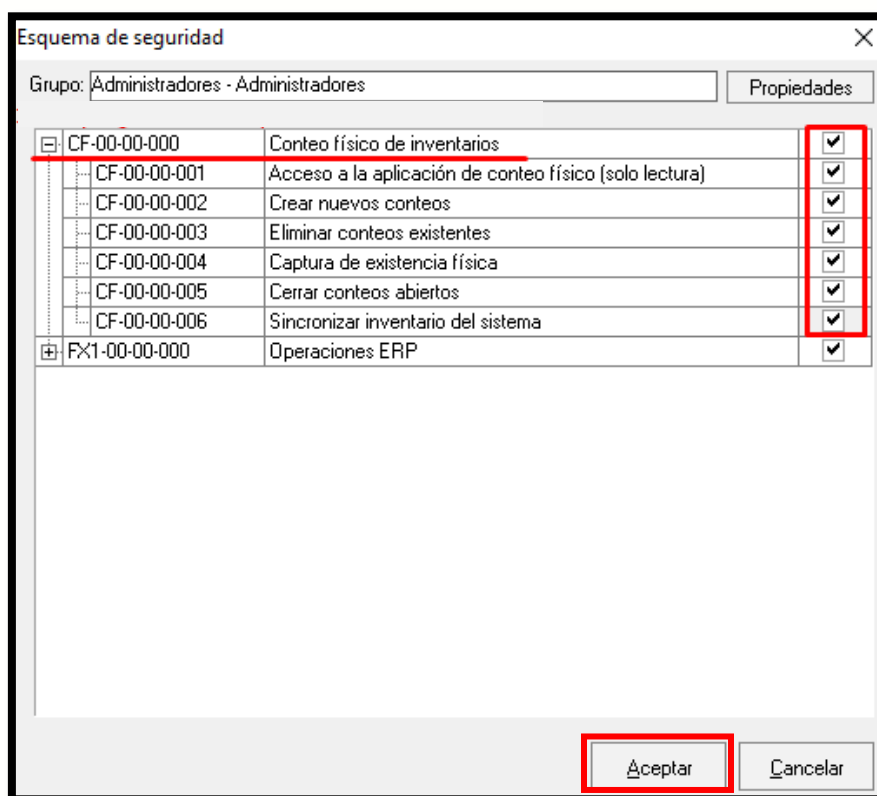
Esquema de seguridad

Grupo: Administradores - Administradores

Propiedades

| | | |
|---|---|---|
| CF-00-00-000 | Conteo físico de inventarios | ✔ |
| CF-00-00-001 | Acceso a la aplicación de conteo físico (solo lectura) | ✔ |
| CF-00-00-002 | Crear nuevos conteos | ✔ |
| CF-00-00-003 | Eliminar conteos existentes | ✔ |
| CF-00-00-004 | Captura de existencia física | ✔ |
| CF-00-00-005 | Cerrar conteos abiertos | ✔ |
| CF-00-00-006 | Sincronizar inventario del sistema | ✔ |
| FX1-00-00-000 | Operaciones ERP | ✔ |

Aceptar

Cancelar